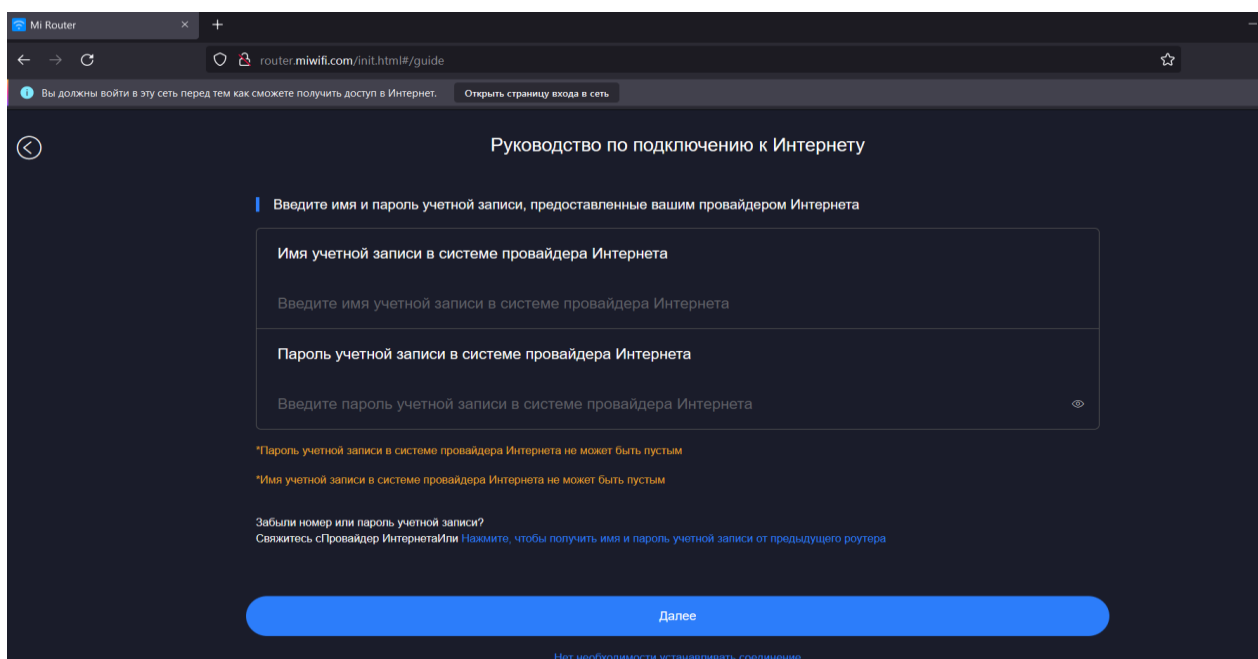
Mi Router

router.miwifi.com/init.html#/guide

Вы должны войти в эту сеть перед тем как сможете получить доступ в Интернет. Открыть страницу входа в сеть

Руководство по подключению к Интернету

Введите имя и пароль учетной записи, предоставленные вашим провайдером Интернета

Имя учетной записи в системе провайдера Интернета

Введите имя учетной записи в системе провайдера Интернета

Пароль учетной записи в системе провайдера Интернета

Введите пароль учетной записи в системе провайдера Интернета

*Пароль учетной записи в системе провайдера Интернета не может быть пустым

*Имя учетной записи в системе провайдера Интернета не может быть пустым

Забыли номер или пароль учетной записи?
Свяжитесь сПровайдер ИнтернетаИли Нажмите, чтобы получить имя и пароль учетной записи от предыдущего роутера

Далее

Нет необходимости устанавливать соединение